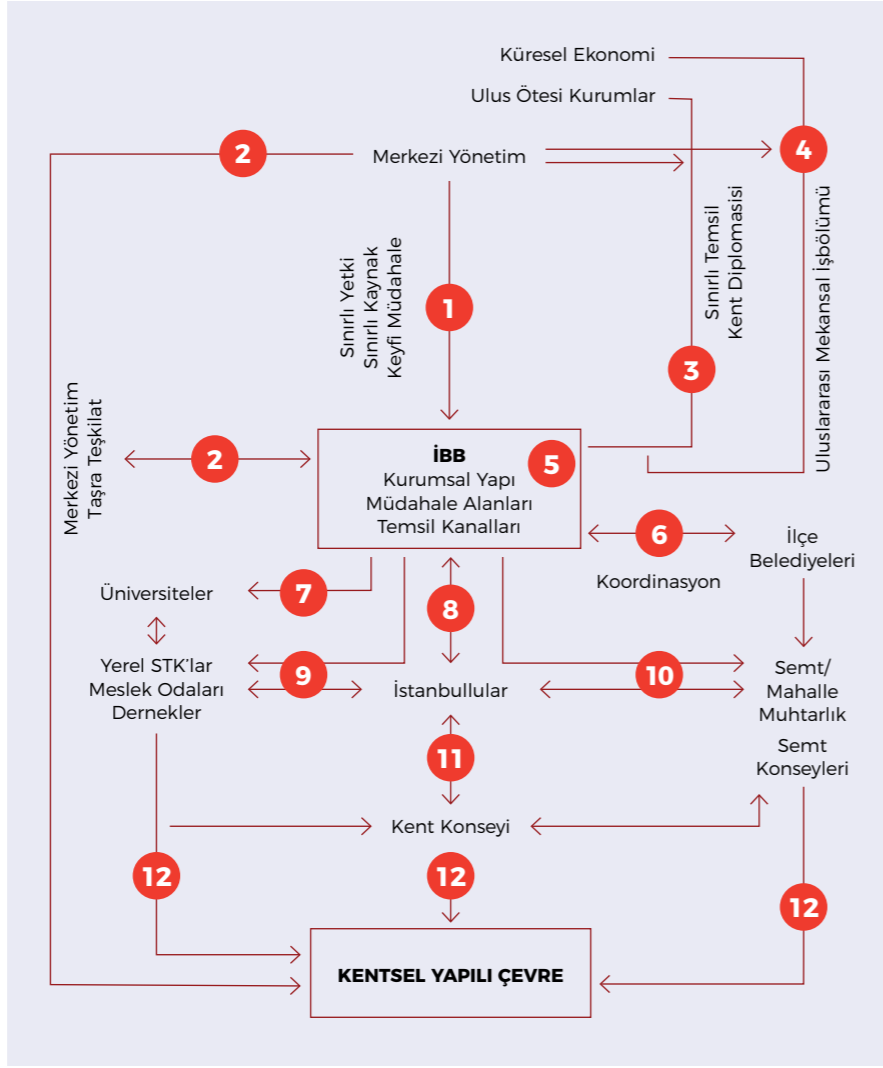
Küresel Ekonomi

Ulus Ötesi Kurumlar

2

Merkezi Yönetim

4

Sınırlı Yetki
Sınırlı Kaynak
Keyfi Müdahale

1

Sınırlı Temsil
Kent Diplomasisi

3

Uluslararası Mekansal İşbölümü

Merkezi Yönetim
Taşra Teşkilat

2

İBB
Kurumsal Yapı
Müdahale Alanları
Temsil Kanalları

5

6

İlçe
Belediyeleri

Koordinasyon

Üniversiteler

7

8

Yerel STK'lar
Meslek Odaları
Dernekler

9

İstanbullular

10

Semt/
Mahalle
Muhtarlık

Semt
Konseyleri

11

Kent Konseyi

12

12

12

KENTSEL YAPILI ÇEVRE